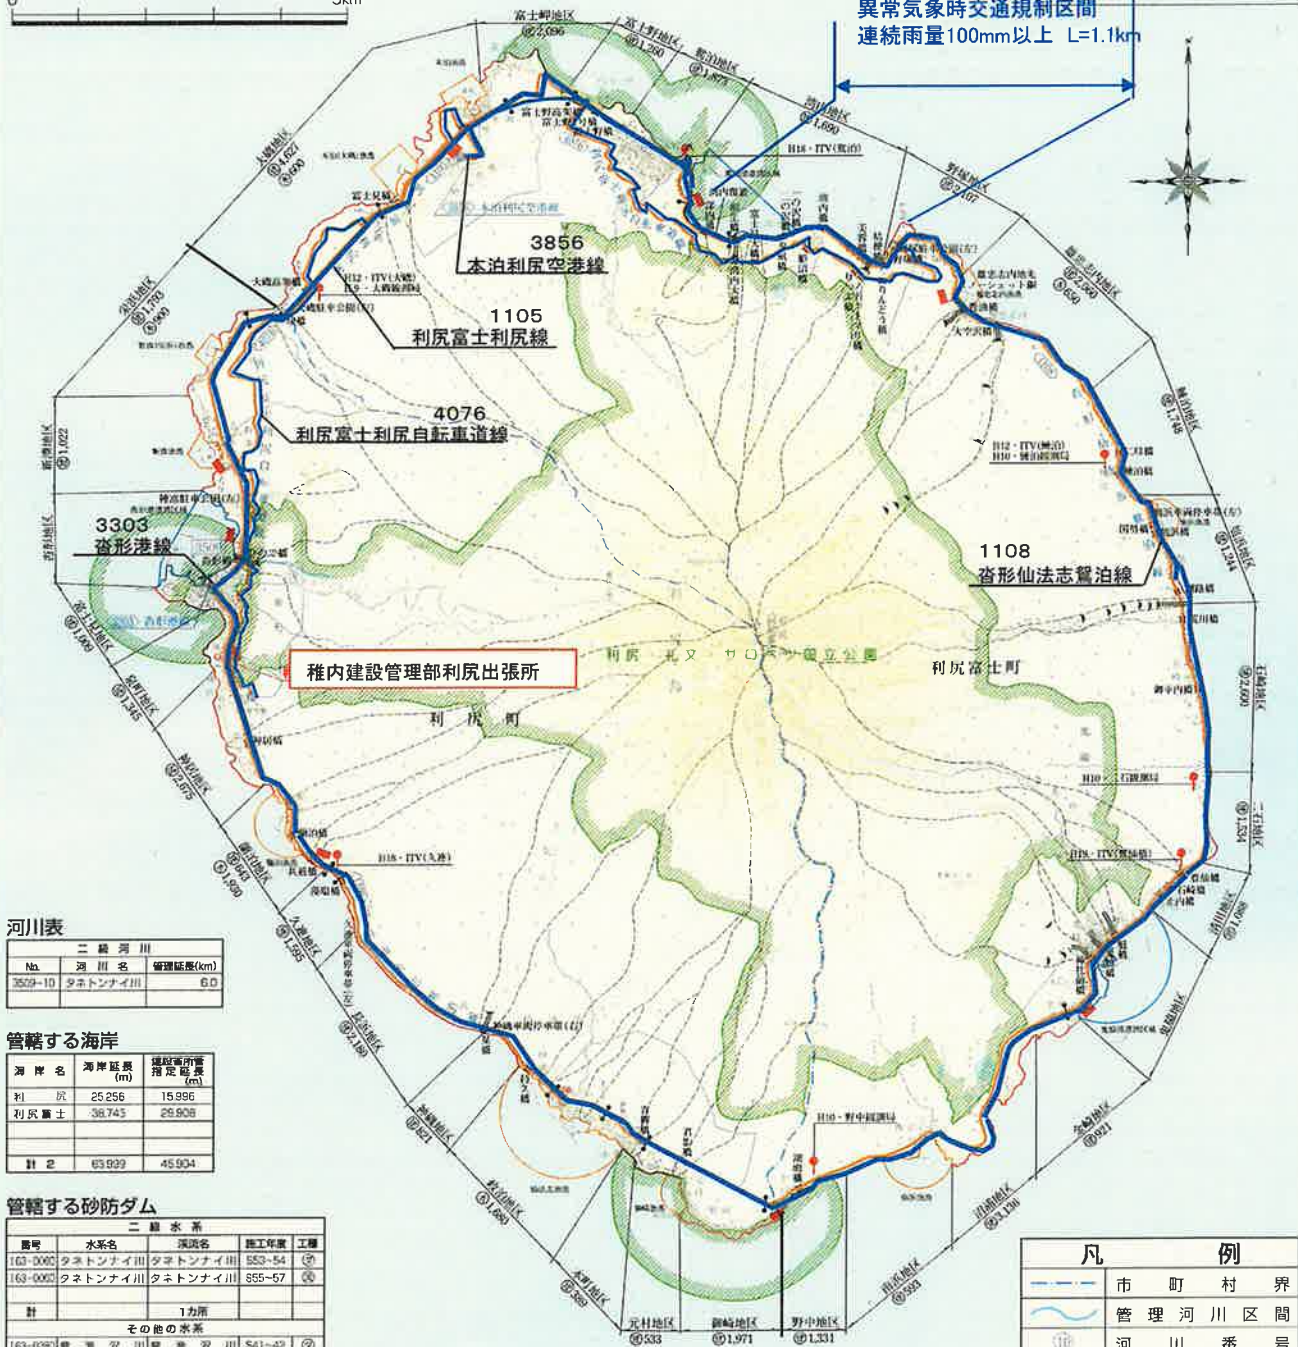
0 5km

異常気象時交通規制区間
連続雨量100mm以上 L=1.1km

富士岬地区 2,096
富士野地区 1,280
鴛泊地区 1,873
港町地区 1,690
野塚地区 2,107
大磯地区 4,627 600
富士見橋
本泊利尻空港線
3856
本泊利尻空港線
1105
利尻富士利尻線
4076
利尻富士利尻自転車道線
H12・ITV(大磯)
H9・大磯観測局
H18・ITV(鴛泊)
雄忠志内地区 2,060 650
鬼脇地区 1,746
H12・ITV(鬼脇)
H10・鬼脇観測局
仙法志地区 1,244
1108
沓形仙法志鴛泊線
利尻富士町
利尻 礼文 サロベツ国立公園
利尻町
稚内建設管理部利尻出張所
3303
沓形港線
沓形地区 1,022
富士見地区 1,009
栄浜地区 1,345
神居地区 1,675
新湊地区 1,690
久連地区 1,595
長浜地区 2,180
神磯地区 821
H18・ITV(久連)
H10・石崎観測局
H18・ITV(鬼脇)
二石地区 1,334
石崎地区 2,690
沼浦地区 1,088
鬼脇地区
本泊地区 921
沼浦地区 3,130
南浜地区 593
野中地区 1,331
御崎地区 1,971
元村地区 533
仙法志地区 369
H10・野中観測局

河川表
| 二 級 河 川 | | |
|---|---|---|
| No. | 河 川 名 | 管理延長(km) |
| 3509-10 | タネトンナイ川 | 6.0 |

管轄する海岸
| 海 岸 名 | 海岸延長(m) | 建設海岸管指定延長(m) |
|---|---|---|
| 利 尻 | 25,256 | 15,996 |
| 利尻富士 | 38,743 | 29,908 |
| | | |
| 計 2 | 63,999 | 45,904 |

管轄する砂防ダム
| 二 級 水 系 | | | | |
|---|---|---|---|---|
| 番号 | 水系名 | 渓流名 | 施工年度 | 工種 |
| 163-0060 | タネトンナイ川 | タネトンナイ川 | S53~54 | ⑦ |
| 163-0060 | タネトンナイ川 | タネトンナイ川 | S55~57 | ⑧ |
| 計 | | 1カ所 | | |
| その他の水系 | | | | |
| 163-0050 | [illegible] | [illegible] | S41~42 | ⑦ |

凡 例
市 町 村 界
管 理 河 川 区 間
河 川 番 号